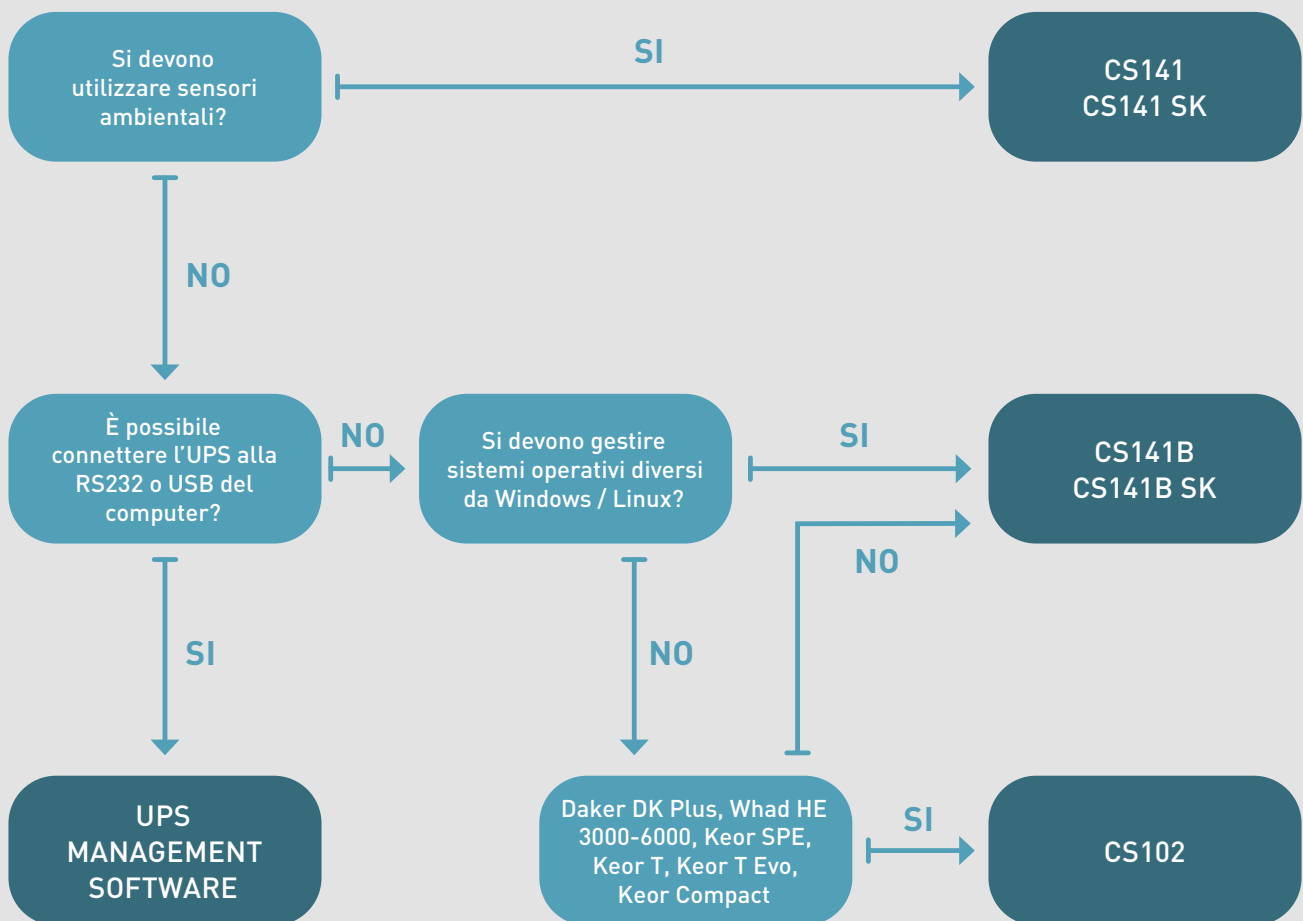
Si devono utilizzare sensori ambientali?

SI

CS141
CS141 SK

NO

È possibile connettere l'UPS alla RS232 o USB del computer?

NO

Si devono gestire sistemi operativi diversi da Windows / Linux?

SI

CS141B
CS141B SK

NO

SI

NO

UPS MANAGEMENT SOFTWARE

Daker DK Plus, Whad HE 3000-6000, Keor SPE, Keor T, Keor T Evo, Keor Compact

SI

CS102